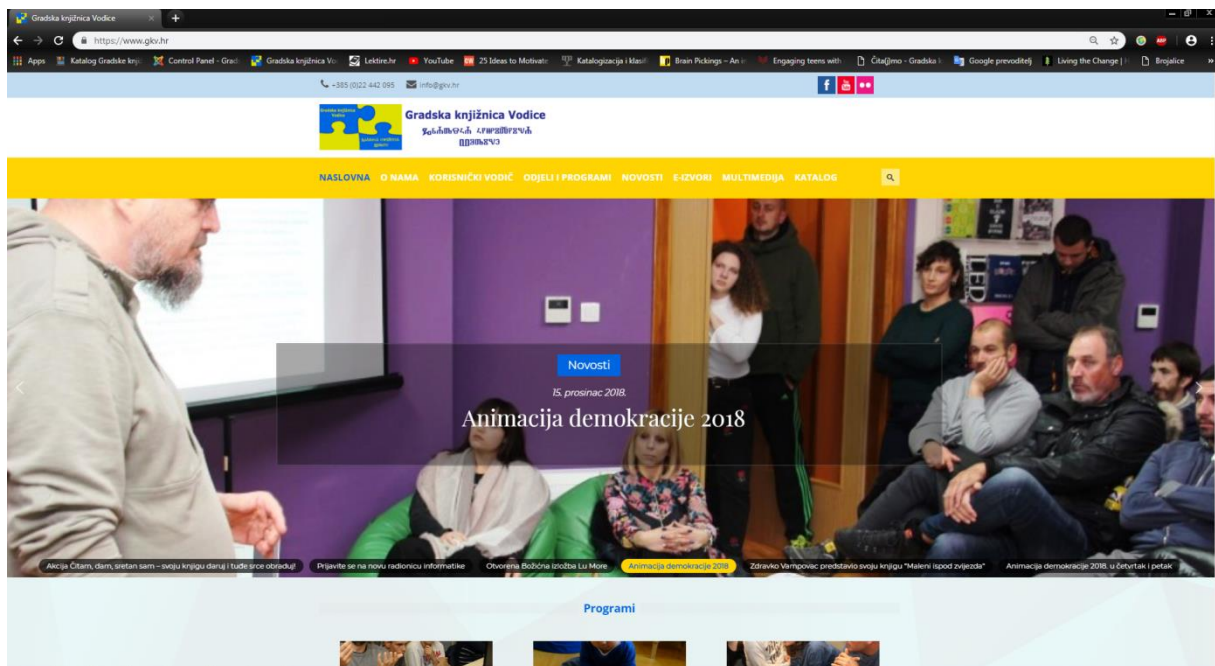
Gradska knjižnica Vodice
https://www.gkv.hr
Apps Katalog Gradske knj Control Panel - Grad Gradska knjižnica Vo Lektire.hr YouTube 25 Ideas to Motivate Katalogizacija i klasif Brain Pickings – An Engaging teens with Čita@mo - Gradska k Google prevoditelj Living the Change | Brojalice

+385 (0)22 442 095 info@gkv.hr

Gradska knjižnica Vodice
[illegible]

NASLOVNA O NAMA KORISNIČKI VODIČ ODJELI I PROGRAMI NOVOSTI E-IZVORI MULTIMEDIJA KATALOG

Novosti
15. prosinac 2018.
Animacija demokracije 2018

Akcija Čitam, dam, sretan sam – svoju knjigu daruj i tuđe srce obraduj! Prijavite se na novu radionicu informatike Otvorena Božićna izložba Lu More Animacija demokracije 2018 Zdravko Vampovac predstavio svoju knjigu "Maleni ispod zvijezda" Animacija demokracije 2018. u četvrtak i petak

Programi